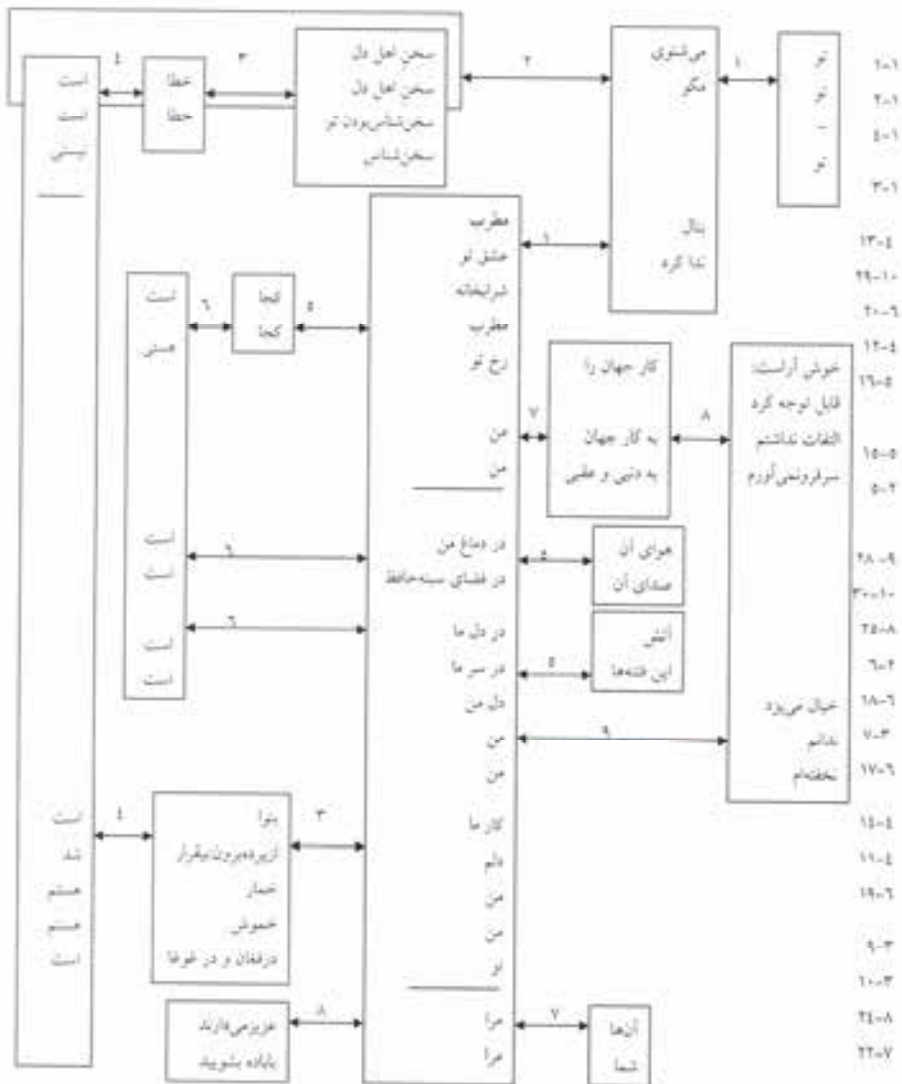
تو
تو
–
تو

۱-۱
۱-۲
۱-٤
۱-۳

۱

می‌شنوی
مگو

بنال
نگاه کرد

۲

سخن اهل دل
سخن اهل دل
سخن‌شناس بودن تو
سخن‌شناس

۳

خطا
خطا

٤

است
است
نیستی

۱

مطرب
عشق تو
شرابخانه
مطرب
رخ تو

من
من

در دماغ من
در فضای سینه‌حافظ

در دل ما
در سر ما
دل من
من
من

کار ما
دلم
من
من
تو

مرا
مرا

٤-۱۳
۱۰-۲۹
٦-۲۰
٤-۱۲
٥-۱٦
٥-۱٥
۲-٥
۹-۲۸
۱۰-۳۰
۸-۲٥
۲-٦
٦-۱۸
۳-۷
٦-۱۷
٤-۱٤
٤-۱۱
٦-۱۹
۳-۹
۳-۱۰
۸-۲٤
۷-۲۲

٥

کجا
کجا

٦

است
هستی

است
است

است
است

٦

٦

۷

کار جهان را

به کار جهان
به دنبی و عقبی

۸

خوش آراست
قابل توجه کرد
التفات نداشتم
سرفرونمی‌آورم

خیال می‌پزد
بدانم
نخفته‌ام

٥

هوای آن
صدای آن

٥

آتش
این فتنه‌ها

۹

۳

بنوا
از پرده‌برون‌بیقرار
خمار
خموش
درفغان و در غوغا

٤

است
شد
هستم
هستم
است

۸

عزیزمی‌دارند
بابادہ بشویید

۷

آنها
شما